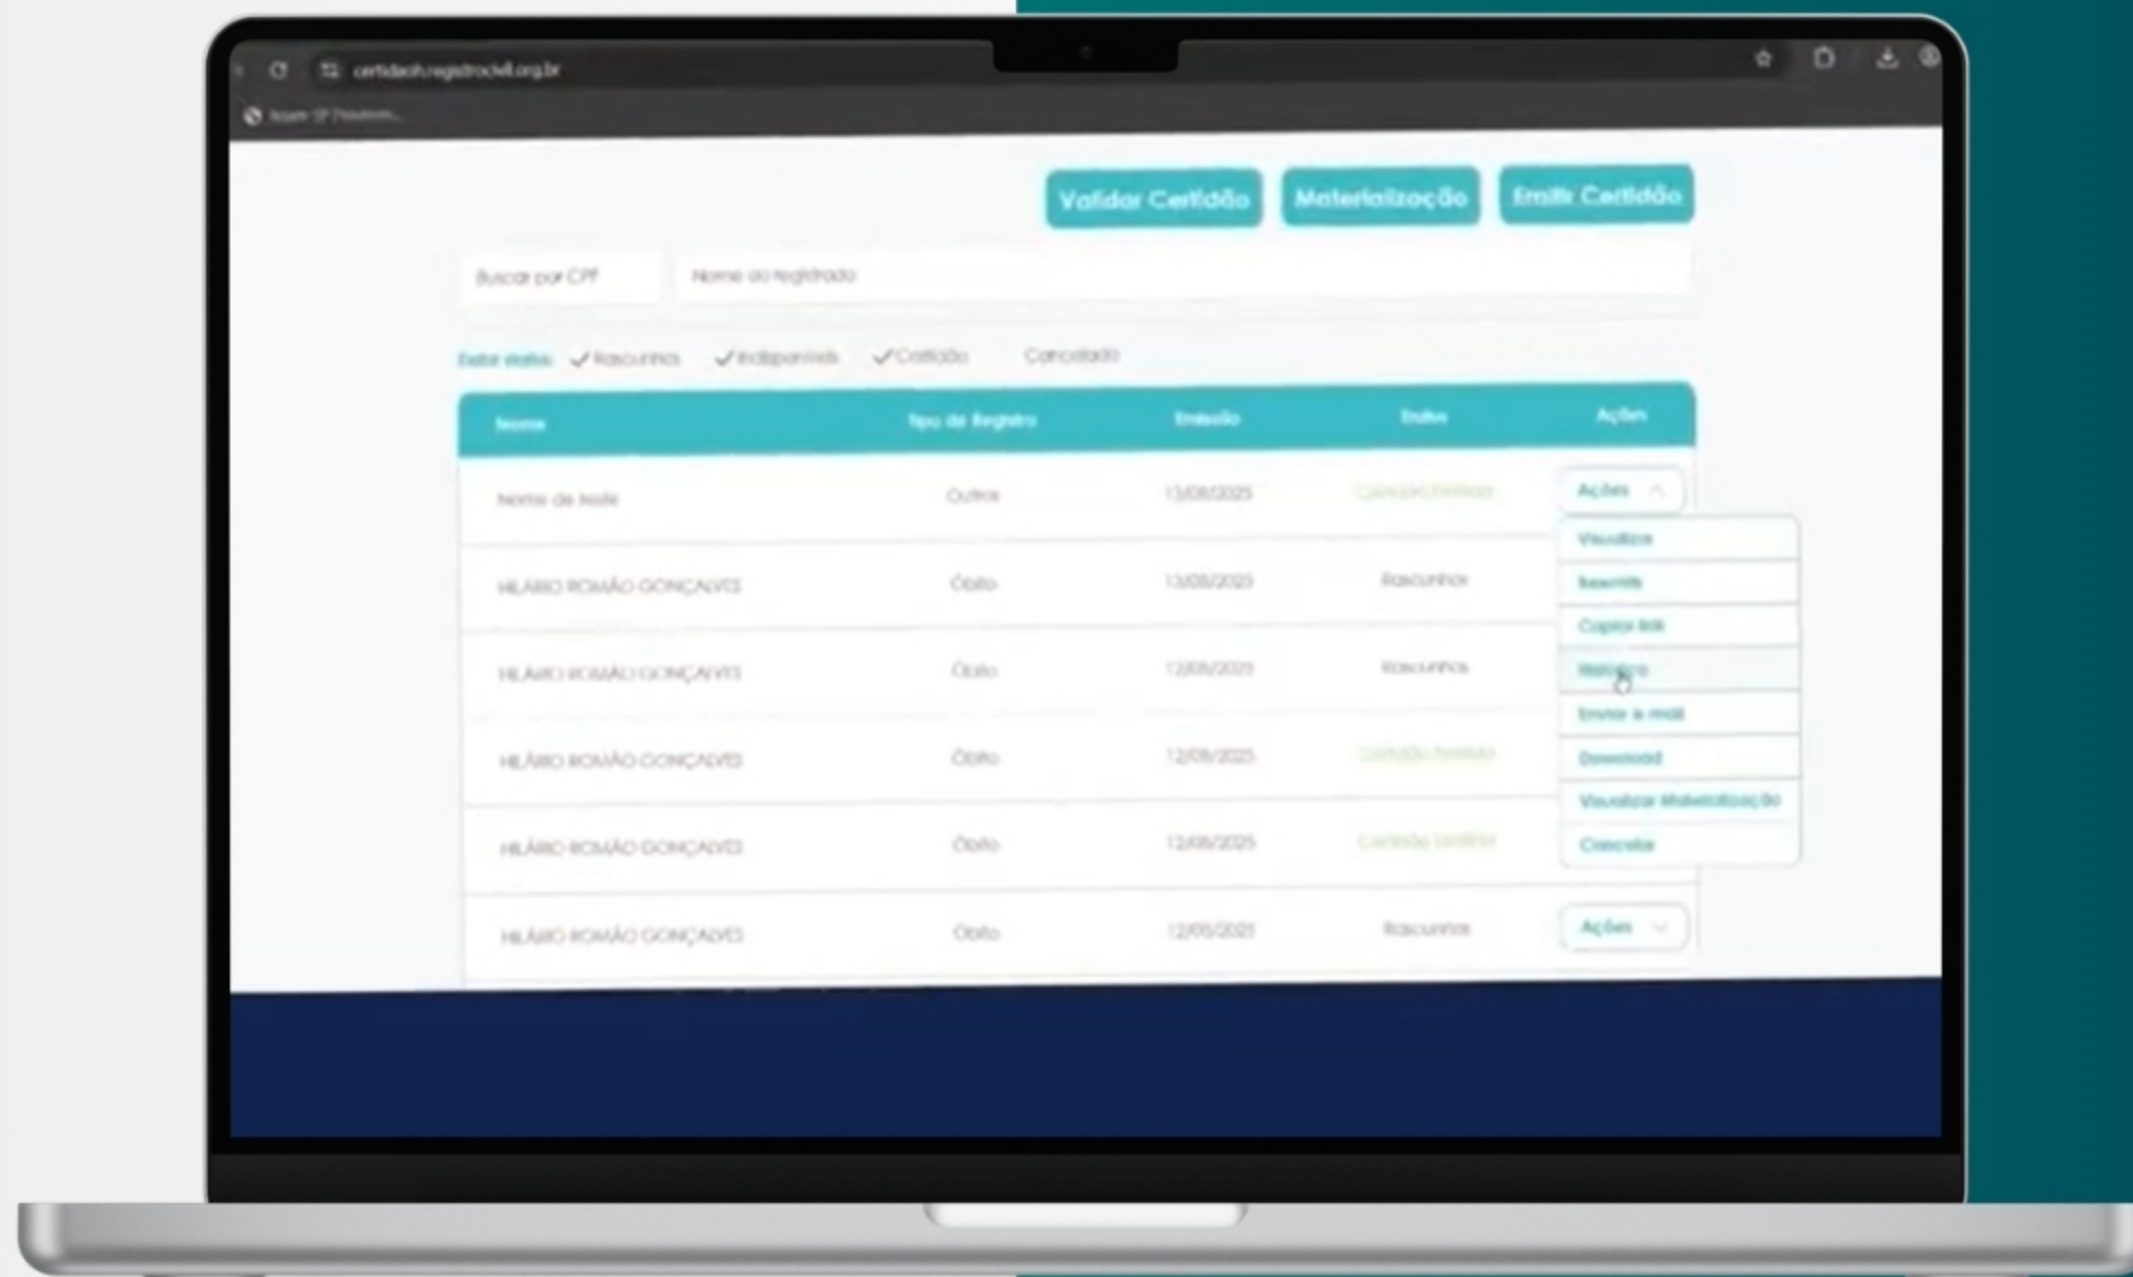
certidaoh.registrocivil.org.br

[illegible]

Validar Certidão

Materialização

Emitir Certidão

Buscar por CPF

Nome do registrado

Exibir status: ✓Rascunhos ✓Indisponíveis ✓Certidão Cancelado

| Nome | Tipo de Registro | Emissão | Status | Ações |
|---|---|---|---|---|
| Nome de teste | Outros | 13/08/2025 | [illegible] | Ações |
| HILÁRIO ROMÃO GONÇALVES | Óbito | 13/08/2025 | Rascunhos | |
| HILÁRIO ROMÃO GONÇALVES | Óbito | 12/08/2025 | Rascunhos | |
| HILÁRIO ROMÃO GONÇALVES | Óbito | 12/08/2025 | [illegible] | |
| HILÁRIO ROMÃO GONÇALVES | Óbito | 12/08/2025 | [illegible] | |
| HILÁRIO ROMÃO GONÇALVES | Óbito | 12/08/2025 | Rascunhos | Ações |

Visualizar
Reenviar
Copiar link
Histórico
Enviar e-mail
Download
Visualizar Materialização
Cancelar